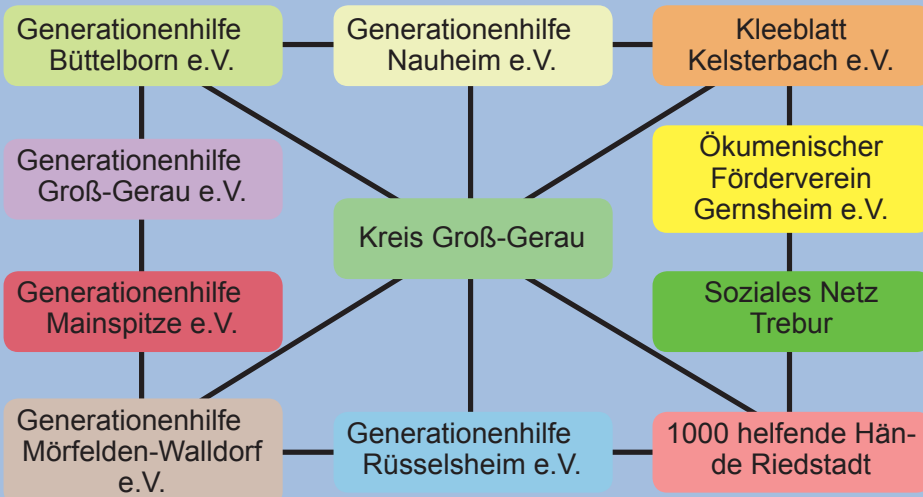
Generationenhilfe Büttelborn e.V.

Generationenhilfe Nauheim e.V.

Kleeblatt Kelsterbach e.V.

Generationenhilfe Groß-Gerau e.V.

Ökumenischer Förderverein Gernsheim e.V.

Kreis Groß-Gerau

Generationenhilfe Mainspitze e.V.

Soziales Netz Trebur

Generationenhilfe Mörfelden-Walldorf e.V.

Generationenhilfe Rüsselsheim e.V.

1000 helfende Hände Riedstadt